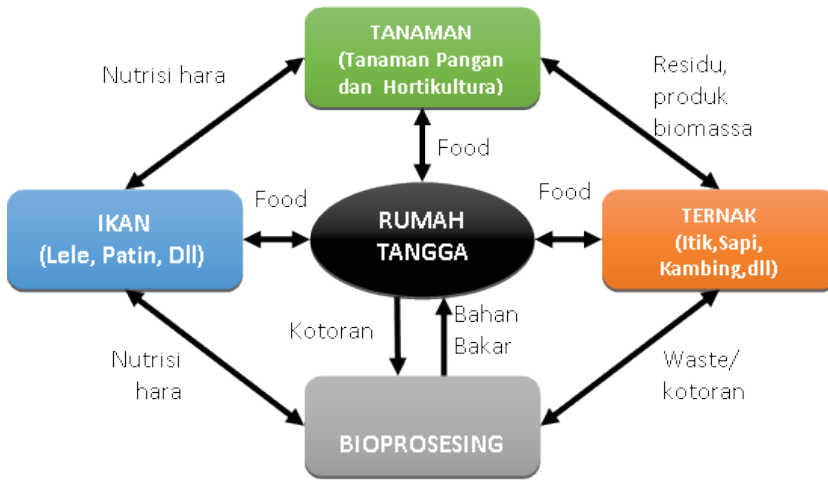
TANAMAN
(Tanaman Pangan dan Hortikultura)

Nutrisi hara

Residu, produk biomassa

Food

Food

Food

IKAN
(Lele, Patin, Dll)

RUMAH TANGGA

TERNAK
(Itik,Sapi, Kambing,dll)

Kotoran

Bahan Bakar

Nutrisi hara

Waste/ kotoran

BIOPROSESING